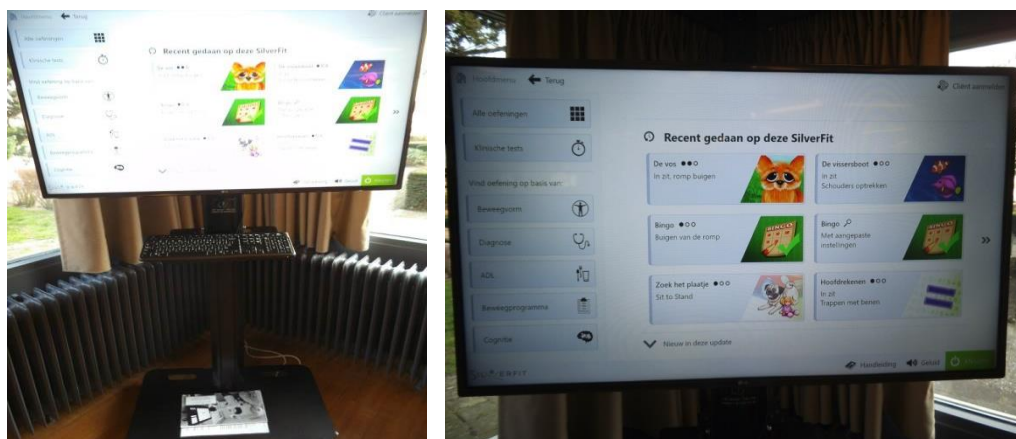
Hoofdmenu Terug
Cliënt aanmelden

Alle oefeningen
Klinische tests
Vind oefening op basis van
Beweegvorm
Diagnose
ADL
Beweegprogramma
Cognitie

Recent gedaan op deze SilverFit

De vos
In zit, romp buigen

De vissersboot
In zit
Schouders optrekken

Bingo
Buigen van de romp

Bingo
Met aangepaste instellingen

Zoek het plaatje
Sit to Stand

Hoofdrekenen
In zit
Trappen met benen

Nieuw in deze update

Handleiding
Geluid